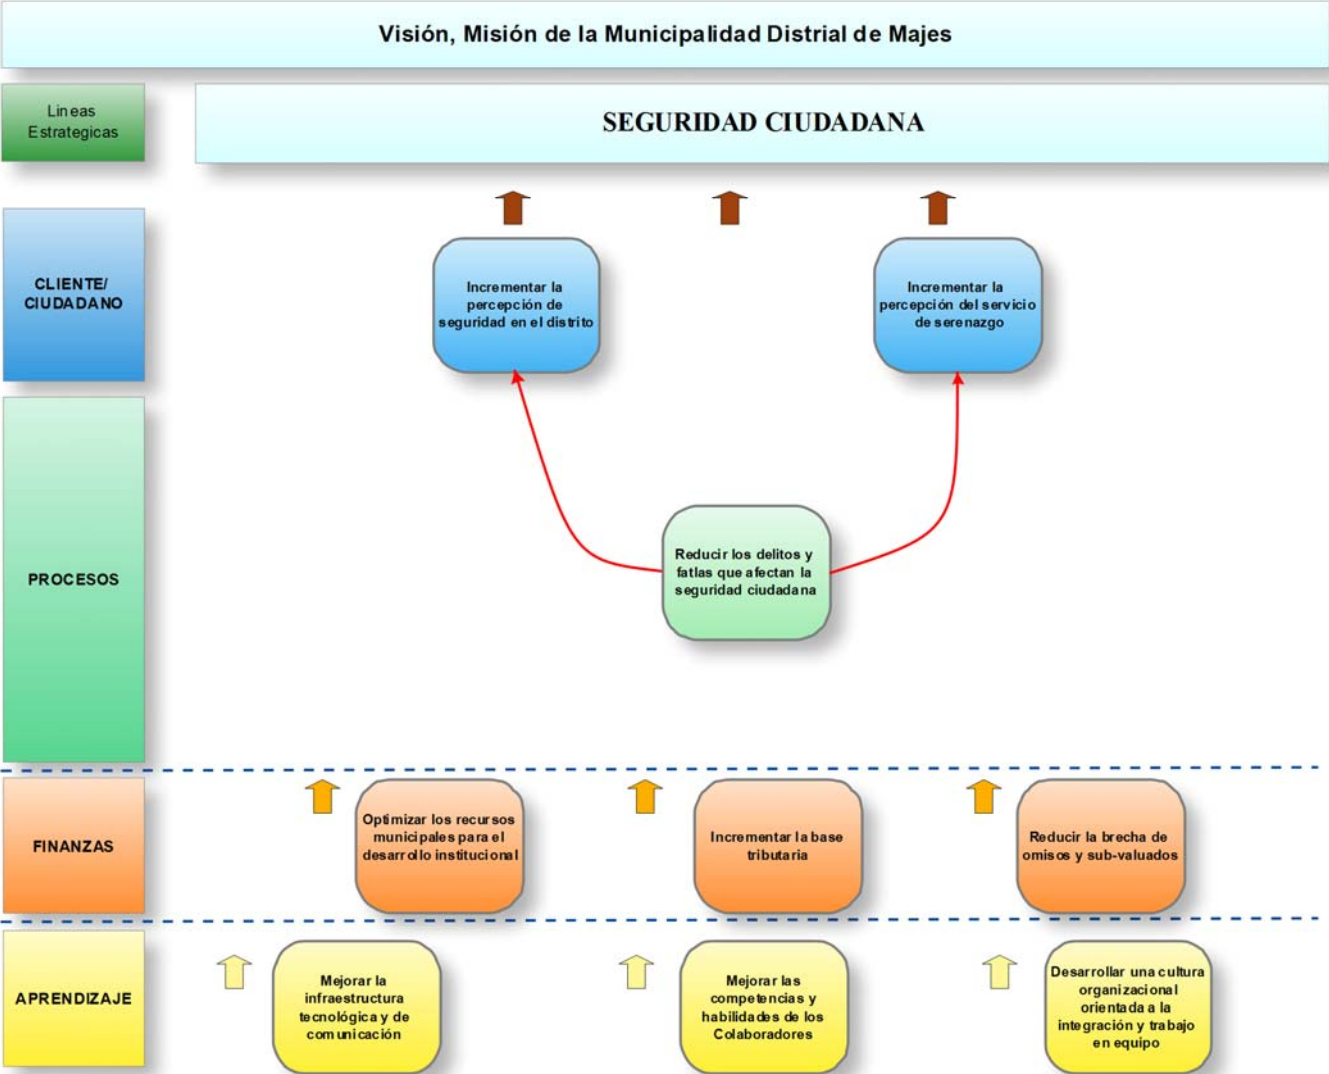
Visión, Misión de la Municipalidad Distrial de Majes

Lineas Estrategicas

SEGURIDAD CIUDADANA

CLIENTE/ CIUDADANO

Incrementar la percepción de seguridad en el distrito

Incrementar la percepción del servicio de serenazgo

PROCESOS

Reducir los delitos y fatlas que afectan la seguridad ciudadana

FINANZAS

Optimizar los recursos municipales para el desarrollo institucional

Incrementar la base tributaria

Reducir la brecha de omisos y sub-valuados

APRENDIZAJE

Mejorar la infraestructura tecnológica y de comunicación

Mejorar las competencias y habilidades de los Colaboradores

Desarrollar una cultura organizacional orientada a la integración y trabajo en equipo